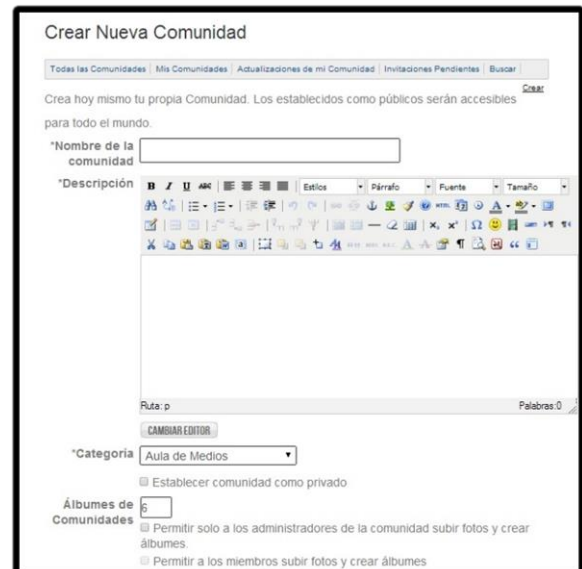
Crear Nueva Comunidad

Todas las Comunidades | Mis Comunidades | Actualizaciones de mi Comunidad | Invitaciones Pendientes | Buscar

Crear

Crea hoy mismo tu propia Comunidad. Los establecidos como públicos serán accesibles para todo el mundo.

*Nombre de la comunidad

*Descripción

Estilos
Párrafo
Fuente
Tamaño

Ruta: p
Palabras:0

CAMBIAR EDITOR

*Categoría Aula de Medios

Establecer comunidad como privado

Álbumes de Comunidades 6

Permitir solo a los administradores de la comunidad subir fotos y crear álbumes.

Permitir a los miembros subir fotos y crear álbumes